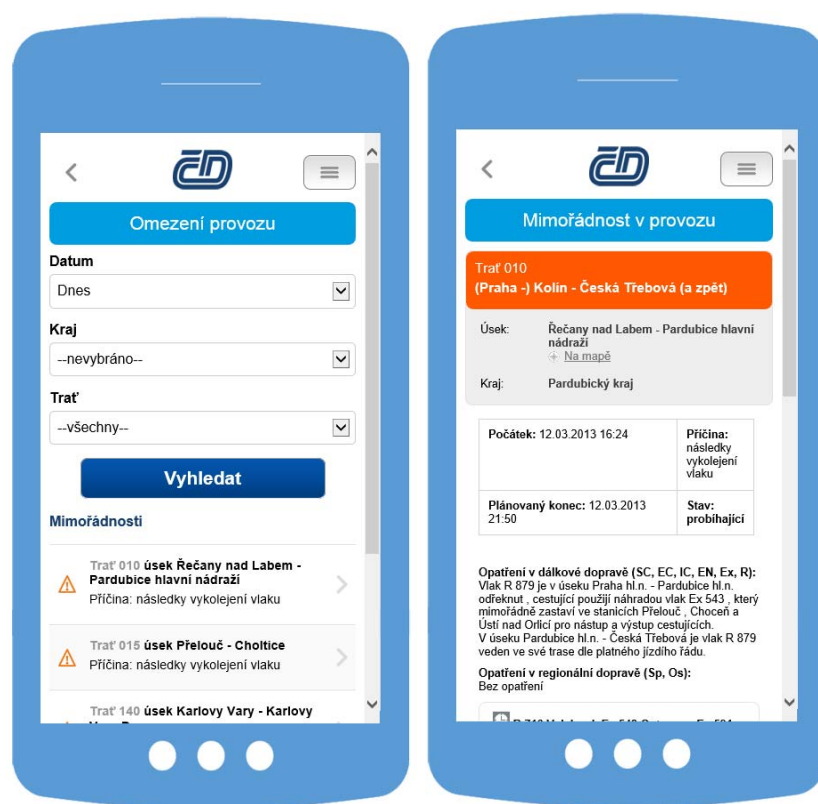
ČD

Omezení provozu

Datum

Dnes

Kraj

--nevybráno--

Trať

--všechny--

Vyhledat

Mimořádnosti

Trať 010 úsek Řečany nad Labem - Pardubice hlavní nádraží
Příčina: následky vykolejení vlaku

Trať 015 úsek Přelouč - Choltice
Příčina: následky vykolejení vlaku

Trať 140 úsek Karlovy Vary - Karlovy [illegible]

ČD

Mimořádnost v provozu

Trať 010
(Praha -) Kolín - Česká Třebová (a zpět)

Úsek: Řečany nad Labem - Pardubice hlavní nádraží
Na mapě

Kraj: Pardubický kraj

| Počátek: 12.03.2013 16:24 | Příčina: následky vykolejení vlaku |
|---|---|
| Plánovaný konec: 12.03.2013 21:50 | Stav: probíhající |

Opatření v dálkové dopravě (SC, EC, IC, EN, Ex, R):
Vlak R 879 je v úseku Praha hl.n. - Pardubice hl.n. odřeknut , cestující použijí náhradou vlak Ex 543 , který mimořádně zastaví ve stanicích Přelouč , Choceň a Ústí nad Orlicí pro nástup a výstup cestujících.
V úseku Pardubice hl.n. - Česká Třebová je vlak R 879 veden ve své trase dle platného jízdního řádu.

Opatření v regionální dopravě (Sp, Os):
Bez opatření

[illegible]